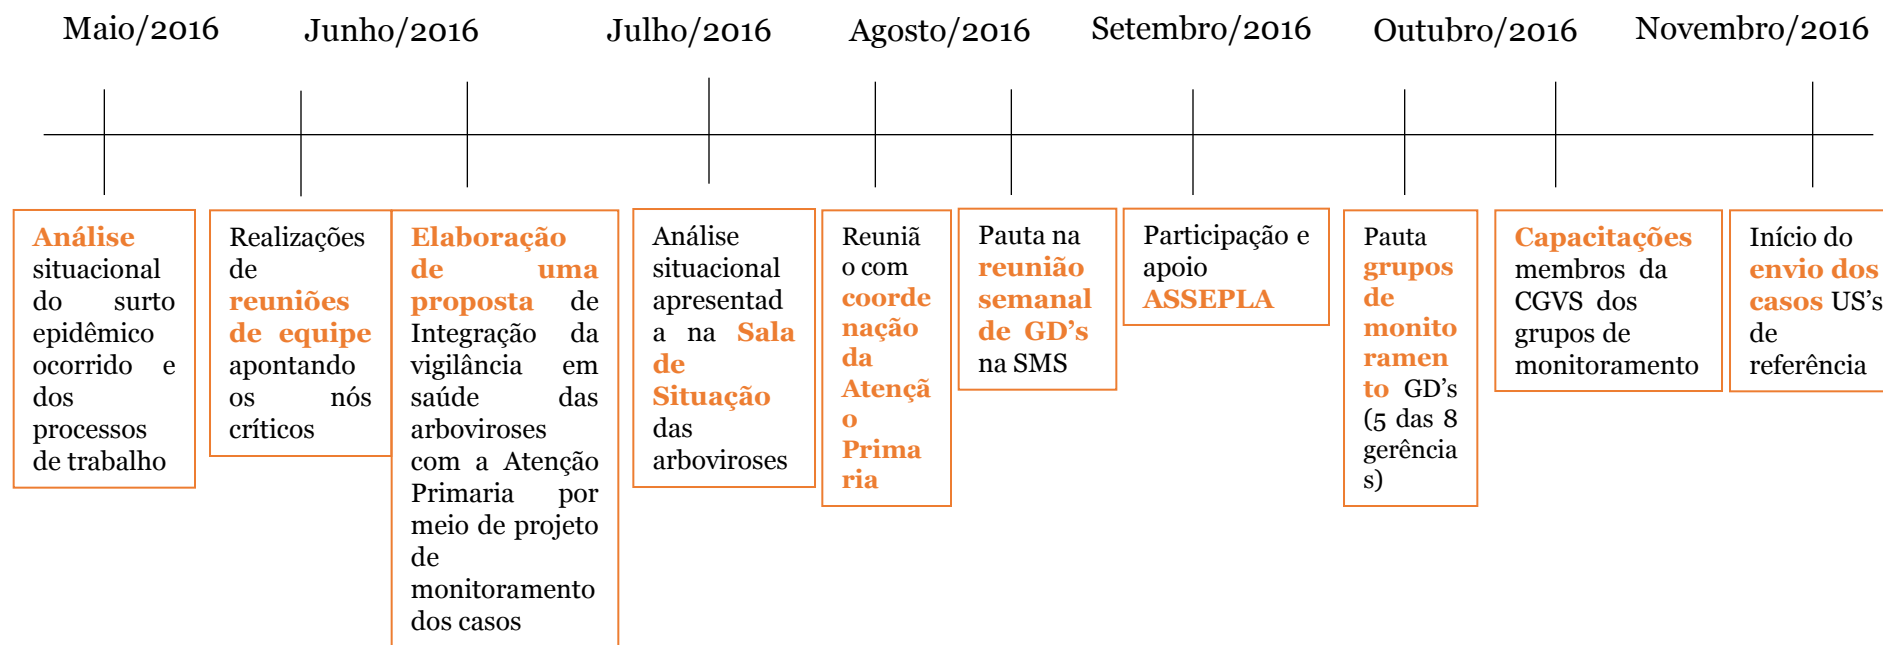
Maio/2016 Junho/2016 Julho/2016 Agosto/2016 Setembro/2016 Outubro/2016 Novembro/2016

Análise situacional do surto epidêmico ocorrido e dos processos de trabalho

Realizações de reuniões de equipe apontando os nós críticos

Elaboração de uma proposta de Integração da vigilância em saúde das arboviroses com a Atenção Primaria por meio de projeto de monitoramento dos casos

Análise situacional apresentad a na Sala de Situação das arboviroses

Reuniã o com coordenação da Atenção Primaria

Pauta na reunião semanal de GD's na SMS

Participação e apoio ASSEPLA

Pauta grupos de monitoramento GD's (5 das 8 gerências)

Capacitações membros da CGVS dos grupos de monitoramento

Início do envio dos casos US's de referência